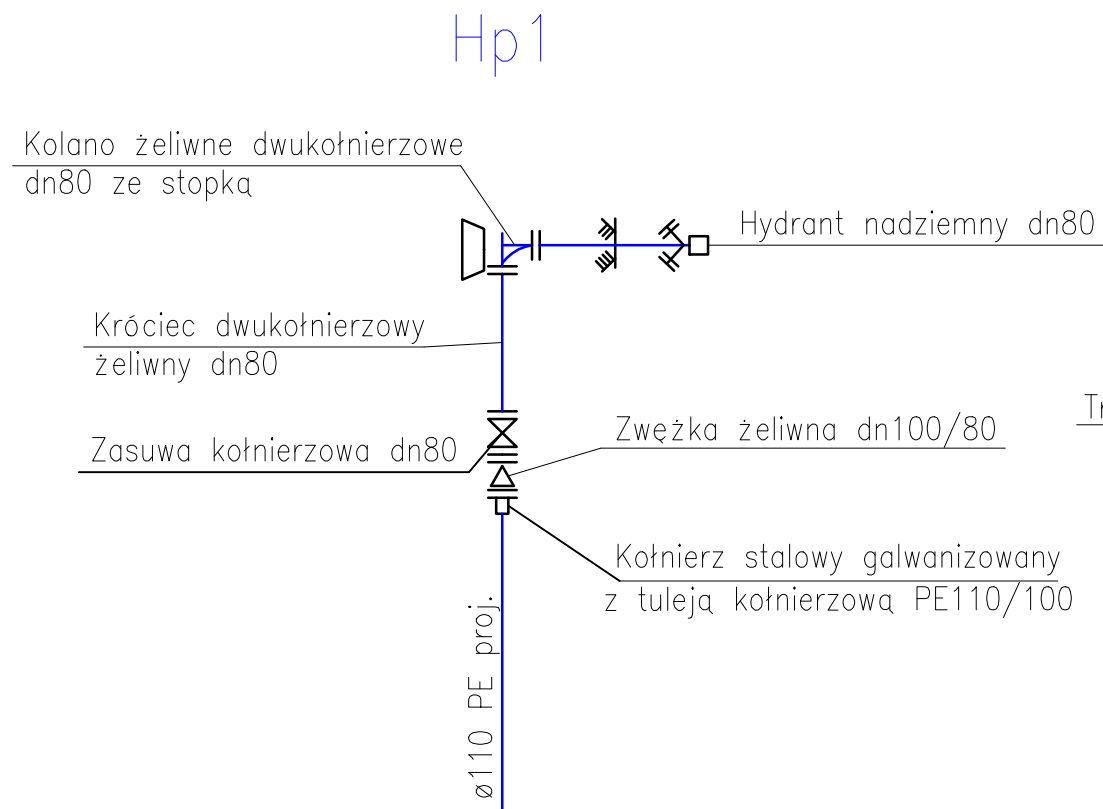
Hp1

Kolano żeliwne dwukołnierzowe dn80 ze stopką

Hydrant nadziemny dn80

Króciec dwukołnierzowy żeliwny dn80

Tr

Zasuwa kołnierzowa dn80

Zwężka żeliwna dn100/80

Kołnierz stalowy galwanizowany z tuleją kołnierzową PE110/100

ø110 PE proj.